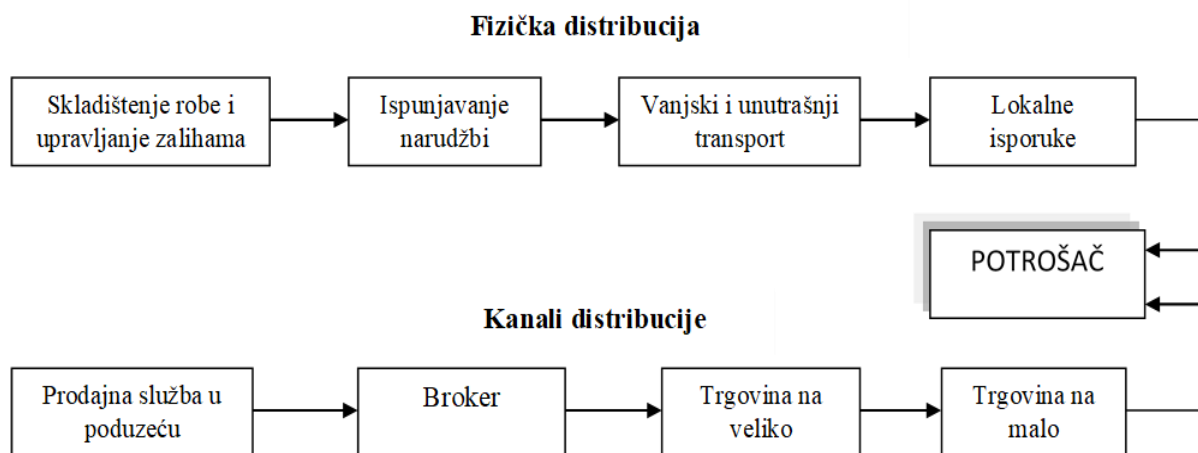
Fizička distribucija

Skladištenje robe i upravljanje zalihama

Ispunjavanje narudžbi

Vanjski i unutrašnji transport

Lokalne isporuke

POTROŠAČ

Kanali distribucije

Prodajna služba u poduzeću

Broker

Trgovina na veliko

Trgovina na malo